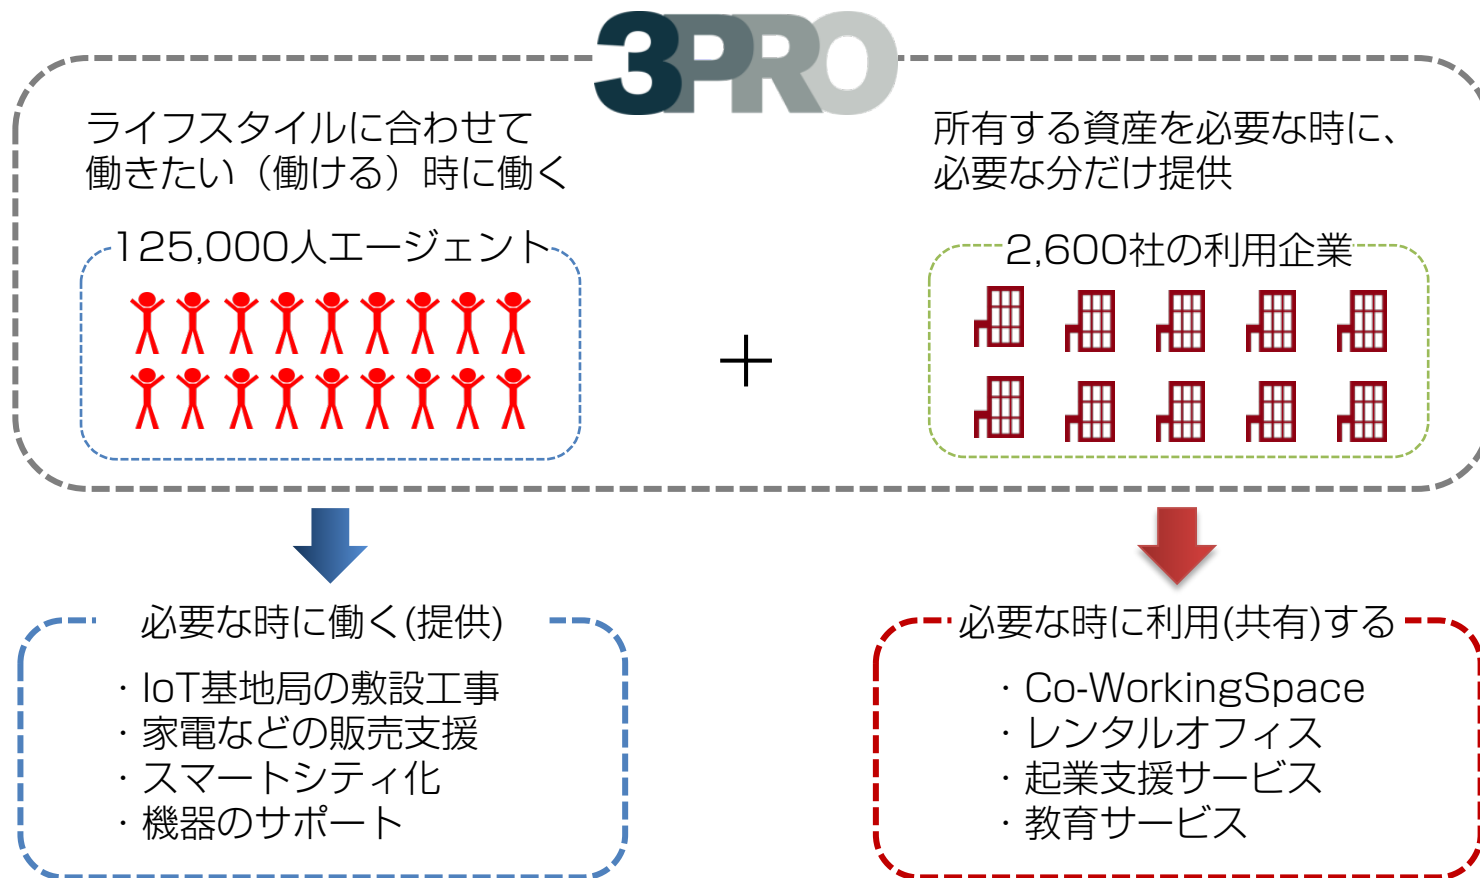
3PRO

ライフスタイルに合わせて働きたい（働ける）時に働く

125,000人エージェント

所有する資産を必要な時に、必要な分だけ提供

2,600社の利用企業

+

必要な時に働く(提供)

・IoT基地局の敷設工事
・家電などの販売支援
・スマートシティ化
・機器のサポート

必要な時に利用(共有)する

・Co-WorkingSpace
・レンタルオフィス
・起業支援サービス
・教育サービス